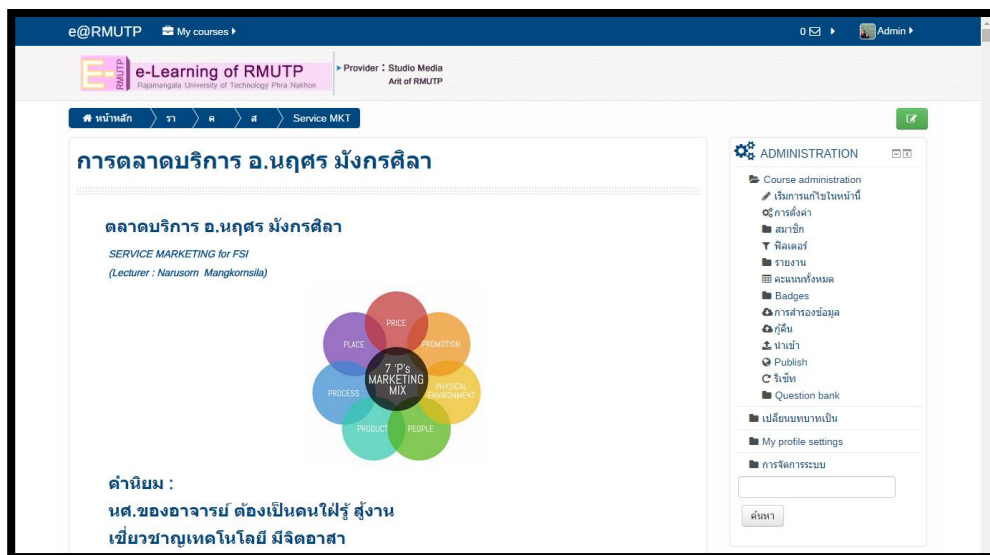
e@RMUTP My courses

0 Admin

E-RMUTP e-Learning of RMUTP
Rajamangala University of Technology Phra Nakhon

Provider : Studio Media Arit of RMUTP

หน้าหลัก ราค ส Service MKT

การตลาดบริการ อ.นฤศร มังกรศิลา

ตลาดบริการ อ.นฤศร มังกรศิลา

SERVICE MARKETING for FSI
(Lecturer : Narusorn Mangkornsila)

PRICE
PLACE
PROMOTION
7 'P's MARKETING MIX
PROCESS
PHYSICAL ENVIRONMENT
PRODUCT
PEOPLE

คำนิยม :
นศ.ของอาจารย์ ต้องเป็นคนใฝ่รู้ สู้งาน
เชี่ยวชาญเทคโนโลยี มีจิตอาสา

ADMINISTRATION
Course administration
เริ่มการแก้ไขในหน้านี้
การตั้งค่า
สมาชิก
ฟิลเตอร์
รายงาน
คะแนนทั้งหมด
Badges
การสำรองข้อมูล
กู้คืน
นำเข้า
Publish
รีเซ็ท
Question bank
เปลี่ยนบทบาทเป็น
My profile settings
การจัดการระบบ
ค้นหา